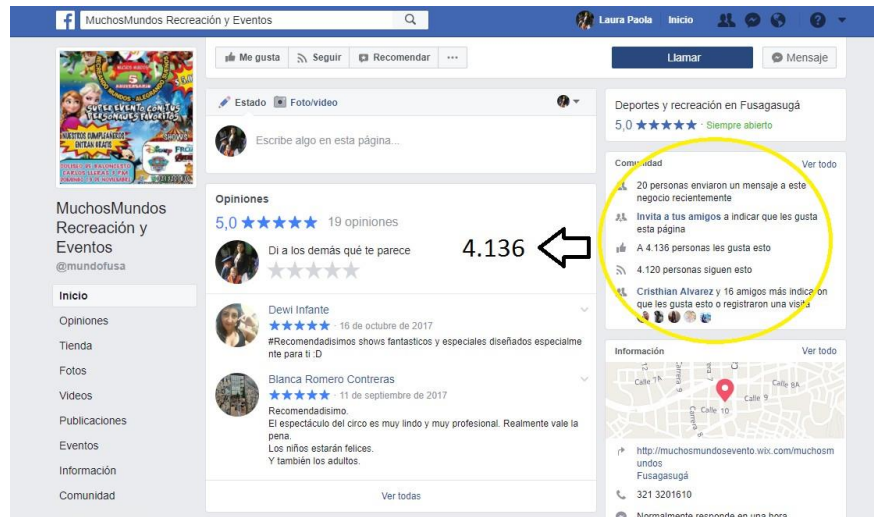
MuchosMundos Recreación y Eventos

Laura Paola Inicio

5 ANIVERSARIO
SUPER EVENTO CON TUS PERSONAJES FAVORITOS
NUESTROS CUMPLEAÑEROS ENTRAN GRATIS

MuchosMundos Recreación y Eventos
@mundofusa

Inicio
Opiniones
Tienda
Fotos
Videos
Publicaciones
Eventos
Información
Comunidad

Me gusta Seguir Recomendar ···

Estado Foto/video

Escribe algo en esta página...

Opiniones
5,0 ★★★★★ 19 opiniones

Di a los demás qué te parece

4.136

Dewi Infante
★★★★★ · 16 de octubre de 2017
#Recomendadisimos shows fantasticos y especiales diseñados especialmente para ti :D

Blanca Romero Contreras
★★★★★ · 11 de septiembre de 2017
Recomendadisimo.
El espectáculo del circo es muy lindo y muy profesional. Realmente vale la pena.
Los niños estarán felices.
Y también los adultos.

Ver todas

Llamar Mensaje

Deportes y recreación en Fusagasugá
5,0 ★★★★★ · Siempre abierto

Comunidad Ver todo
20 personas enviaron un mensaje a este negocio recientemente
Invita a tus amigos a indicar que les gusta esta página
A 4.136 personas les gusta esto
4.120 personas siguen esto
Cristhian Alvarez y 16 amigos más indicaron que les gusta esto o registraron una visita

Información Ver todo
Calle 7A Calle 8A Calle 9 Calle 10 Carrera
http://muchosmundosevento.wix.com/muchosmundos
Fusagasugá
321 3201610
Normalmente responde en una hora